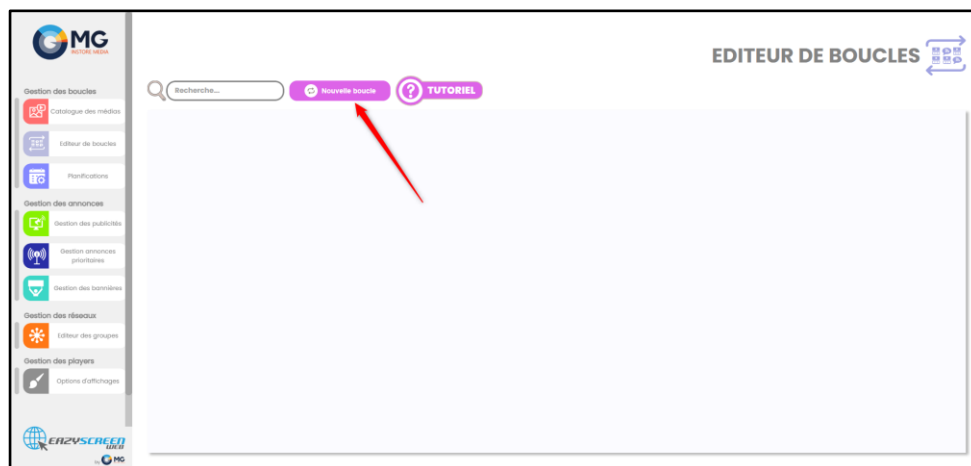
MG
VICTOIRE MEDIA

Gestion des boucles
Catalogue des médias
Editeur de boucles
Planifications
Gestion des annonces
Gestion des publicités
Gestion annonces prioritaires
Gestion des bannières
Gestion des réseaux
Editeur des groupes
Gestion des players
Options d'affichages

EAZYSCREEN WEB
by MG

EDITEUR DE BOUCLES

Recherche...
Nouvelle boucle
TUTORIEL